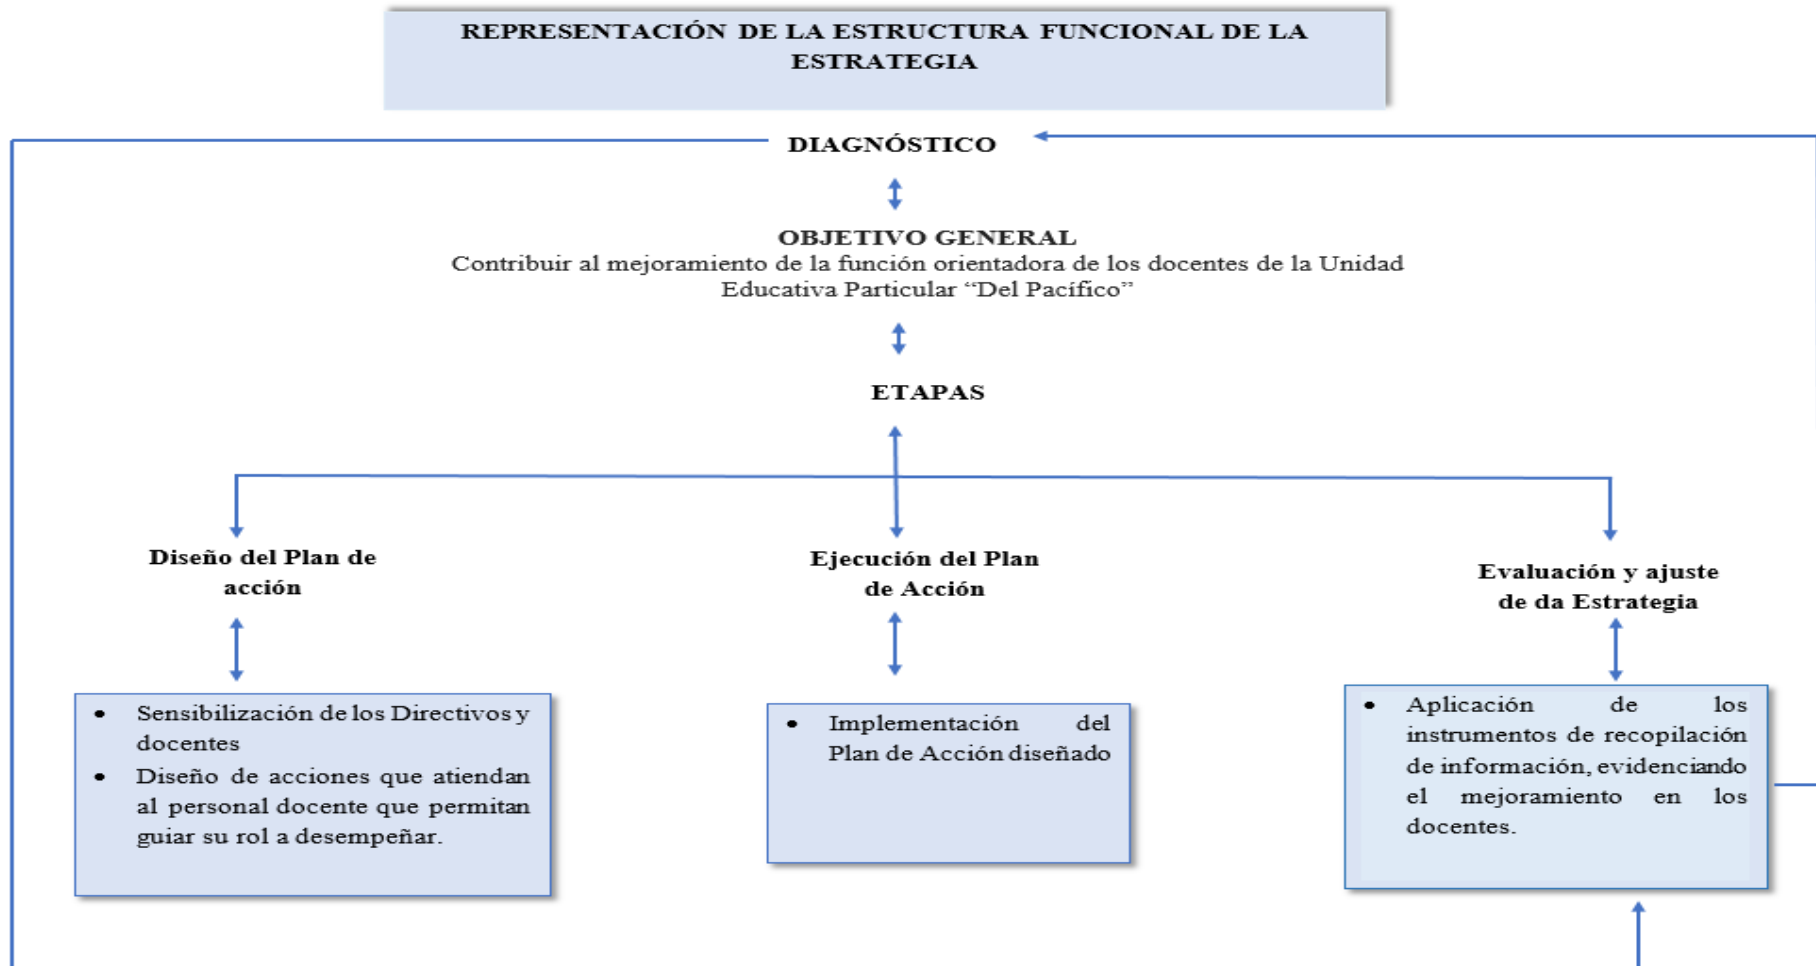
REPRESENTACIÓN DE LA ESTRUCTURA FUNCIONAL DE LA ESTRATEGIA

DIAGNÓSTICO

OBJETIVO GENERAL
Contribuir al mejoramiento de la función orientadora de los docentes de la Unidad Educativa Particular "Del Pacífico"

ETAPAS

Diseño del Plan de acción

- Sensibilización de los Directivos y docentes
- Diseño de acciones que atiendan al personal docente que permitan guiar su rol a desempeñar.

Ejecución del Plan de Acción

- Implementación del Plan de Acción diseñado

Evaluación y ajuste de da Estrategia

- Aplicación de los instrumentos de recopilación de información, evidenciando el mejoramiento en los docentes.